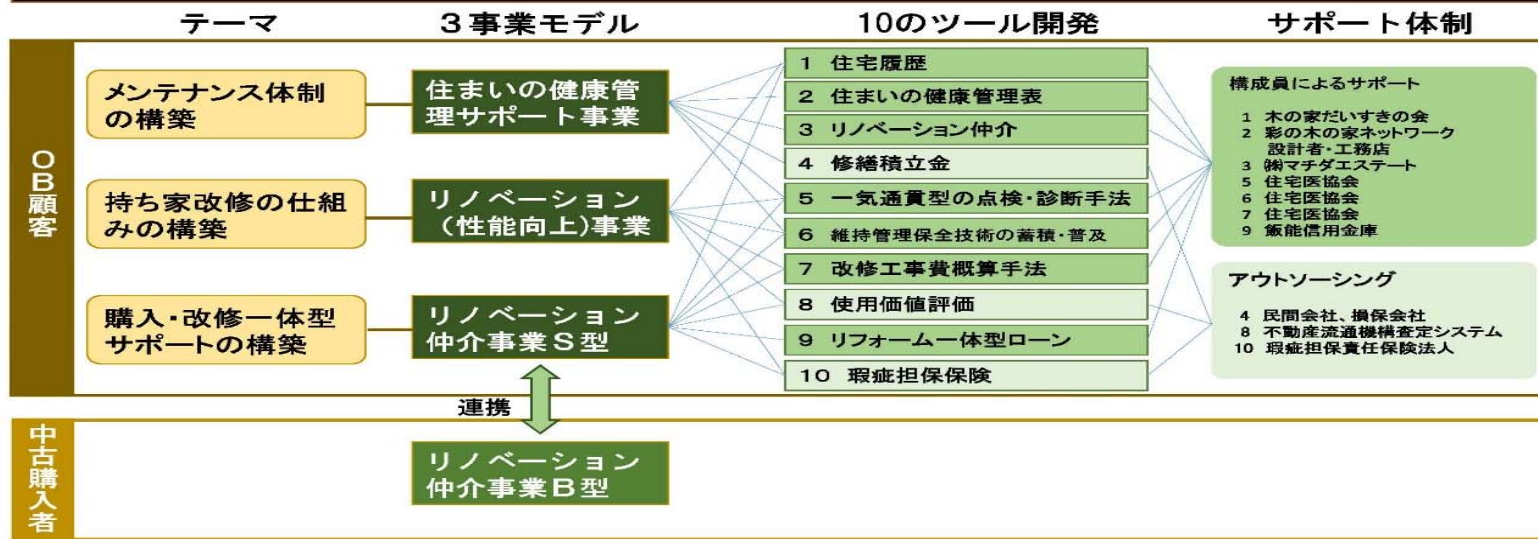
テーマ

3事業モデル

10のツール開発

サポート体制

OB顧客

メンテナンス体制の構築

持ち家改修の仕組みの構築

購入・改修一体型サポートの構築

住まいの健康管理サポート事業

リノベーション（性能向上）事業

リノベーション仲介事業S型

1 住宅履歴
2 住まいの健康管理表
3 リノベーション仲介
4 修繕積立金
5 一気通貫型の点検・診断手法
6 維持管理保全技術の蓄積・普及
7 改修工事費概算手法
8 使用価値評価
9 リフォーム一体型ローン
10 瑕疵担保保険

構成員によるサポート

1 木の家だいすきの会
2 彩の木の家ネットワーク 設計者・工務店
3 ㈱マチダエステート
5 住宅医協会
6 住宅医協会
7 住宅医協会
9 飯能信用金庫

アウトソーシング

4 民間会社、損保会社
8 不動産流通機構査定システム
10 瑕疵担保責任保険法人

連携

中古購入者

リノベーション仲介事業B型